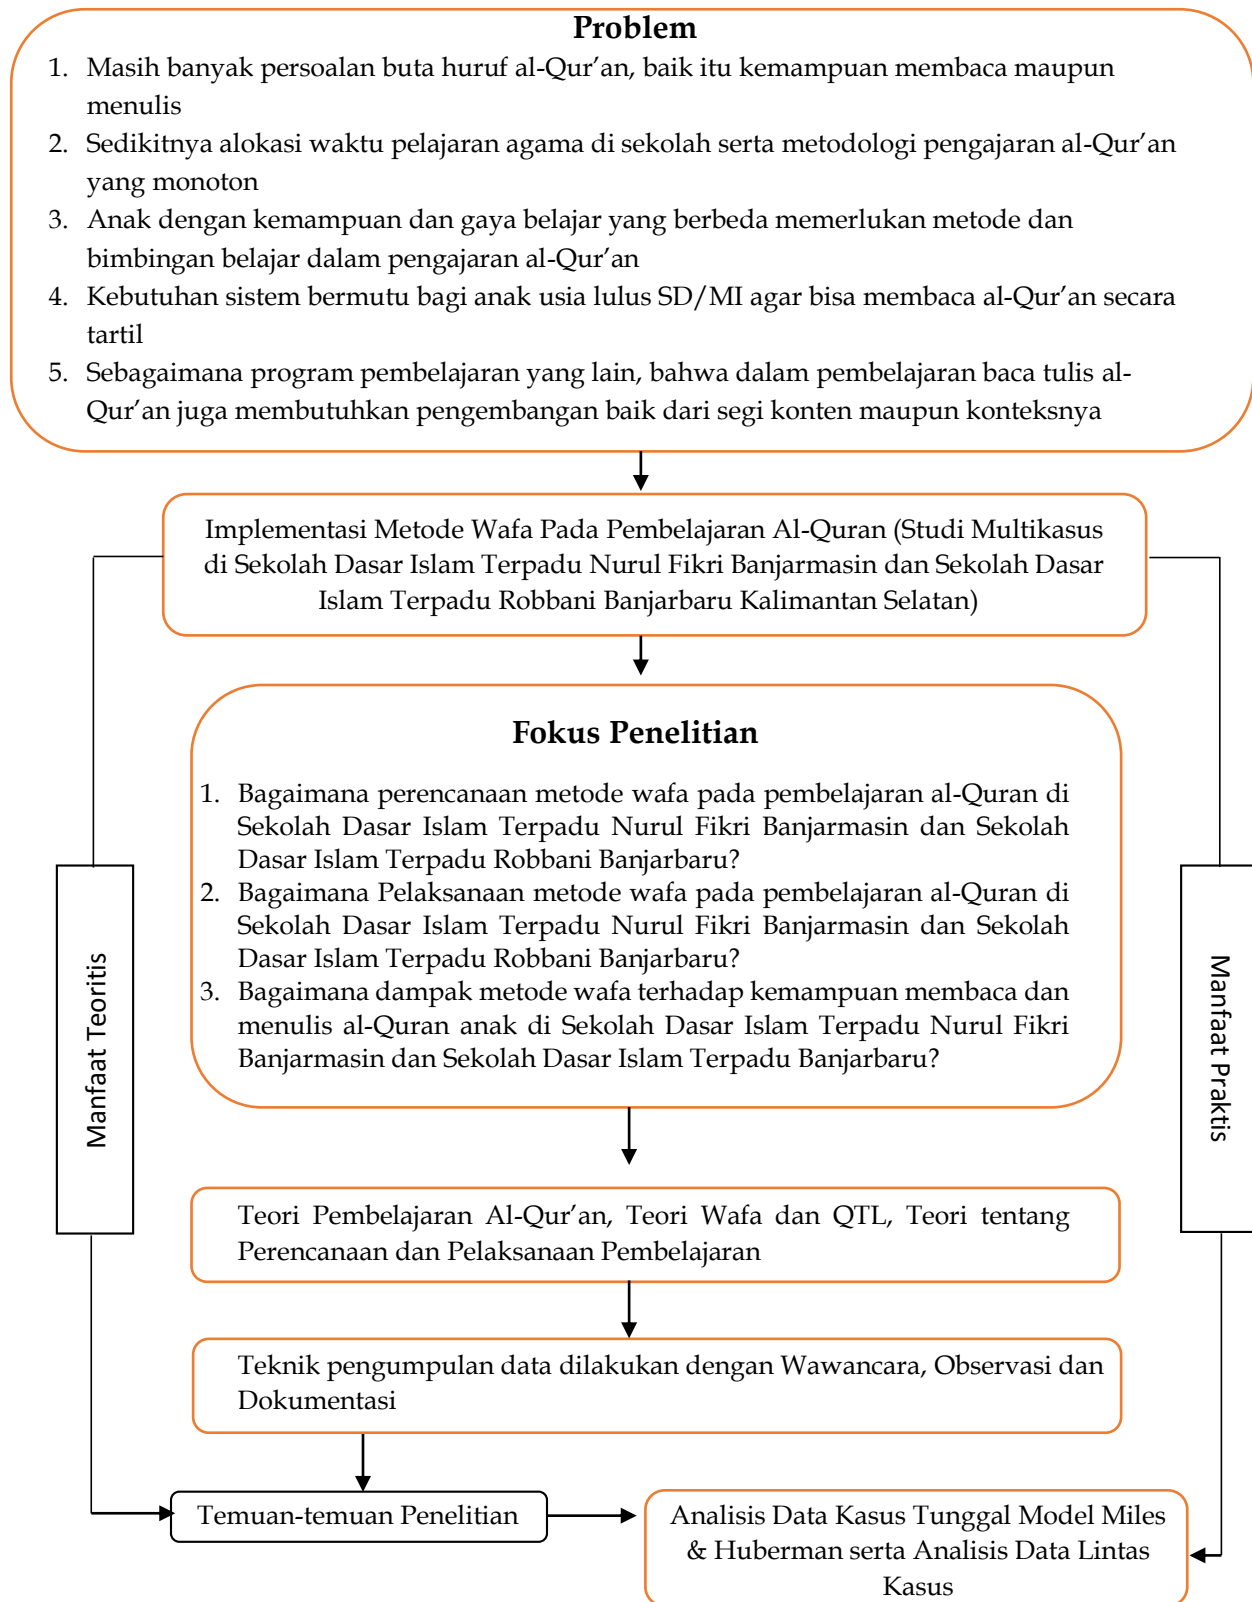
Problem

1. Masih banyak persoalan buta huruf al-Qur'an, baik itu kemampuan membaca maupun menulis
2. Sedikitnya alokasi waktu pelajaran agama di sekolah serta metodologi pengajaran al-Qur'an yang monoton
3. Anak dengan kemampuan dan gaya belajar yang berbeda memerlukan metode dan bimbingan belajar dalam pengajaran al-Qur'an
4. Kebutuhan sistem bermutu bagi anak usia lulus SD/MI agar bisa membaca al-Qur'an secara tartil
5. Sebagaimana program pembelajaran yang lain, bahwa dalam pembelajaran baca tulis al-Qur'an juga membutuhkan pengembangan baik dari segi konten maupun konteksnya

Implementasi Metode Wafa Pada Pembelajaran Al-Quran (Studi Multikasus di Sekolah Dasar Islam Terpadu Nurul Fikri Banjarmasin dan Sekolah Dasar Islam Terpadu Robbani Banjarbaru Kalimantan Selatan)

Fokus Penelitian

1. Bagaimana perencanaan metode wafa pada pembelajaran al-Quran di Sekolah Dasar Islam Terpadu Nurul Fikri Banjarmasin dan Sekolah Dasar Islam Terpadu Robbani Banjarbaru?
2. Bagaimana Pelaksanaan metode wafa pada pembelajaran al-Quran di Sekolah Dasar Islam Terpadu Nurul Fikri Banjarmasin dan Sekolah Dasar Islam Terpadu Robbani Banjarbaru?
3. Bagaimana dampak metode wafa terhadap kemampuan membaca dan menulis al-Quran anak di Sekolah Dasar Islam Terpadu Nurul Fikri Banjarmasin dan Sekolah Dasar Islam Terpadu Banjarbaru?

Manfaat Teoritis

Manfaat Praktis

Teori Pembelajaran Al-Qur'an, Teori Wafa dan QTL, Teori tentang Perencanaan dan Pelaksanaan Pembelajaran

Teknik pengumpulan data dilakukan dengan Wawancara, Observasi dan Dokumentasi

Temuan-temuan Penelitian

Analisis Data Kasus Tunggal Model Miles & Huberman serta Analisis Data Lintas Kasus